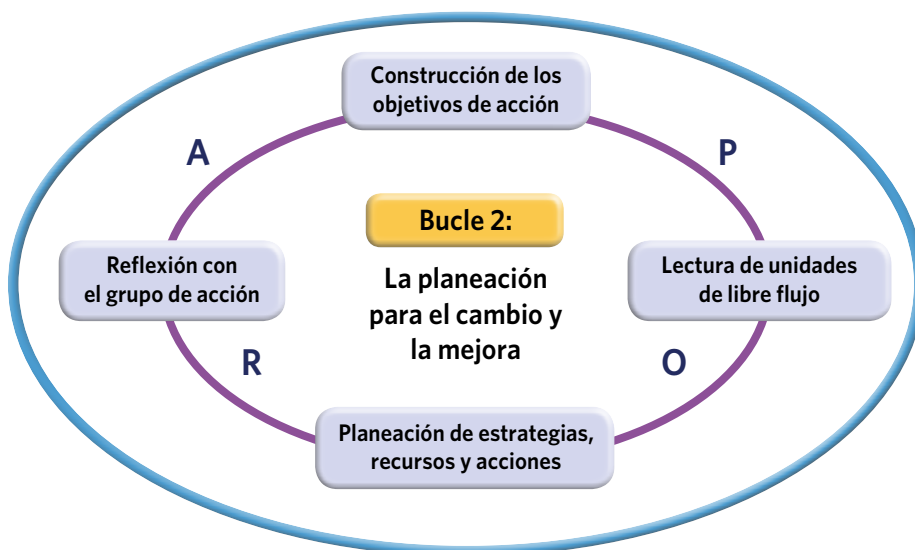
Construcción de los objetivos de acción

A

P

Bucle 2:

Reflexión con el grupo de acción

La planeación para el cambio y la mejora

Lectura de unidades de libre flujo

R

O

Planeación de estrategias, recursos y acciones